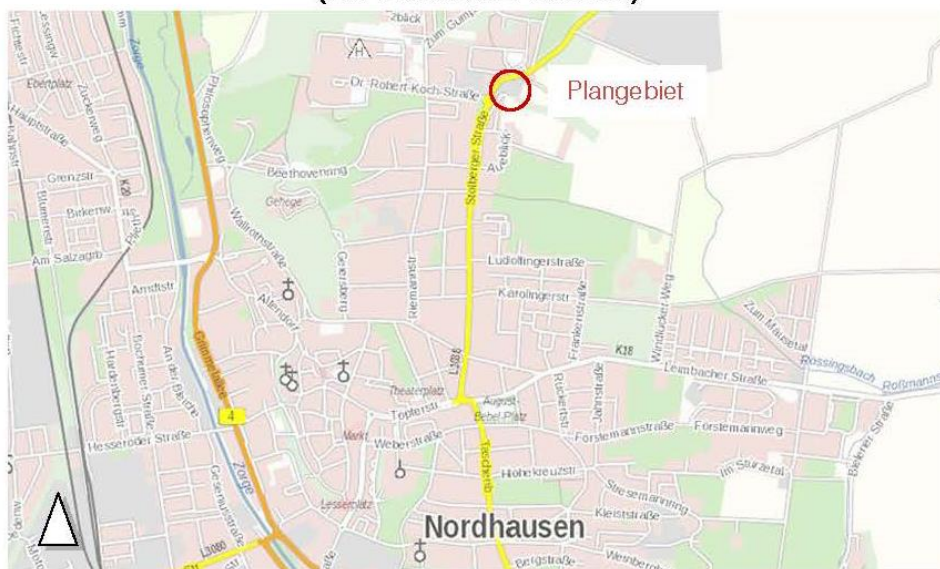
Plangebiet

Zum Gumpe
Dr. Robert-Koch-Straße
Stolberger Straße
Auenblick
Beethovenring
Gehege
Ebertplatz
Zuckerweg
Hauptstraße
Grenzstr.
K28
Birkenw.
Blumenstr.
Am Salzagrb.
Arndtstr.
Hesseröder Straße
Grimmelallee
Wallrothstraße
Geiersberg
Remanstr.
Altendorf
Ludolfingerstraße
Karolingerstr.
Frankenstraße
Windlücker Weg
Zum Mauseral
K18
Leimbacher Straße
Rossingsbach
Roßmanns
Theaterplatz
August-Bebel-Platz
L3086
Töpferstr.
Markt
Weberstraße
Rückertstr.
Förstemannstraße
Förstemannweg
Hohekreuzstr.
Im Sturzetal
Stresemannring
Kleiststraße
Lesserplatz
Nordhausen
Bergstraße
Weinberg
Zorge
4
L3080
Töpferstraße
Bielener Straße